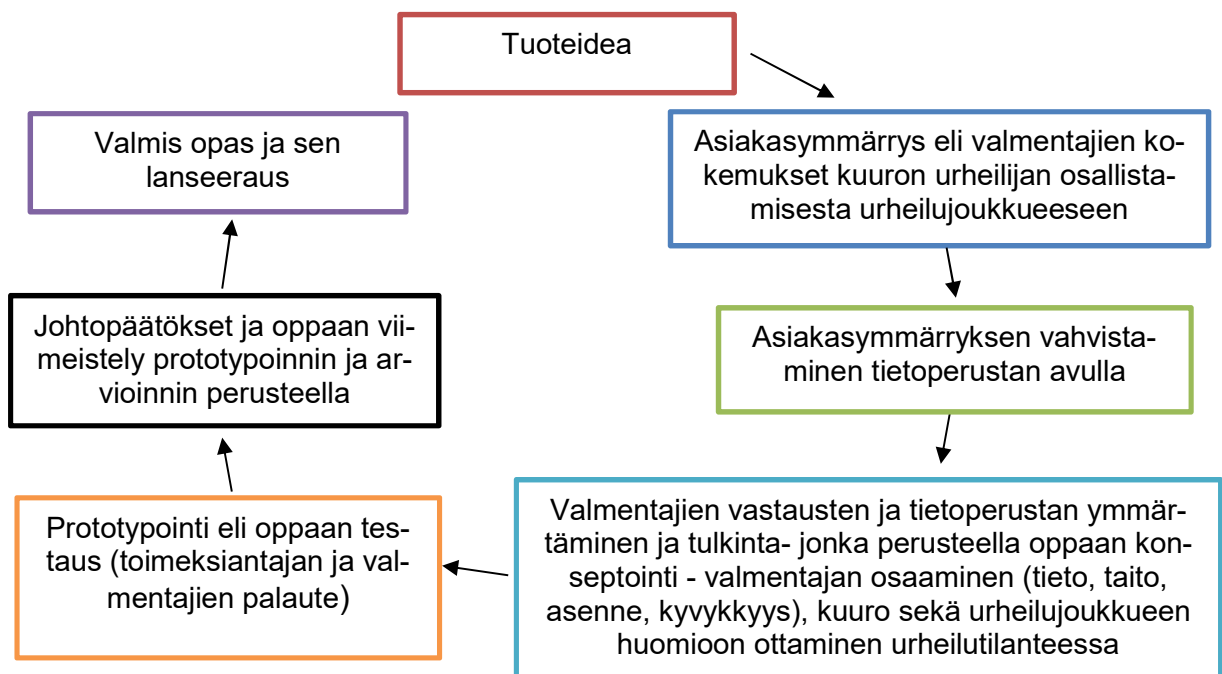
Tuoteidea

Asiakasymmärrys eli valmentajien kokemukset kuuron urheilijan osallistamisesta urheilujoukkueeseen

Asiakasymmärryksen vahvistaminen tietoperustan avulla

Valmentajien vastausten ja tietoperustan ymmärtäminen ja tulkinta- jonka perusteella oppaan konseptointi - valmentajan osaaminen (tieto, taito, asenne, kyvykkyys), kuuro sekä urheilujoukkueen huomioon ottaminen urheilutilanteessa

Prototypointi eli oppaan testaus (toimeksiantajan ja valmentajien palaute)

Johtopäätökset ja oppaan viimeistely prototypoinnin ja arvioinnin perusteella

Valmis opas ja sen lanseeraus